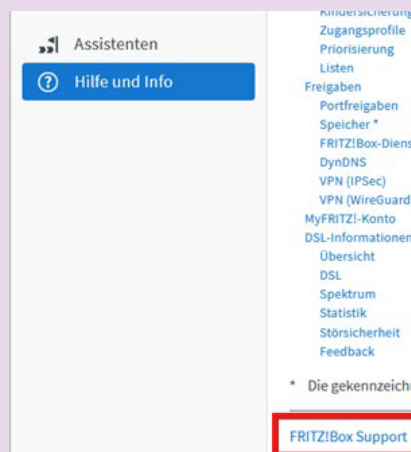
Assistenten

Hilfe und Info

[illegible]
Zugangsprofile
Priorisierung
Listen
Freigaben
Portfreigaben
Speicher *
FRITZ!Box-Diens
DynDNS
VPN (IPSec)
VPN (WireGuard
MyFRITZ!-Konto
DSL-Informationen
Übersicht
DSL
Spektrum
Statistik
Störsicherheit
Feedback

* Die gekennzeichn

FRITZ!Box Support